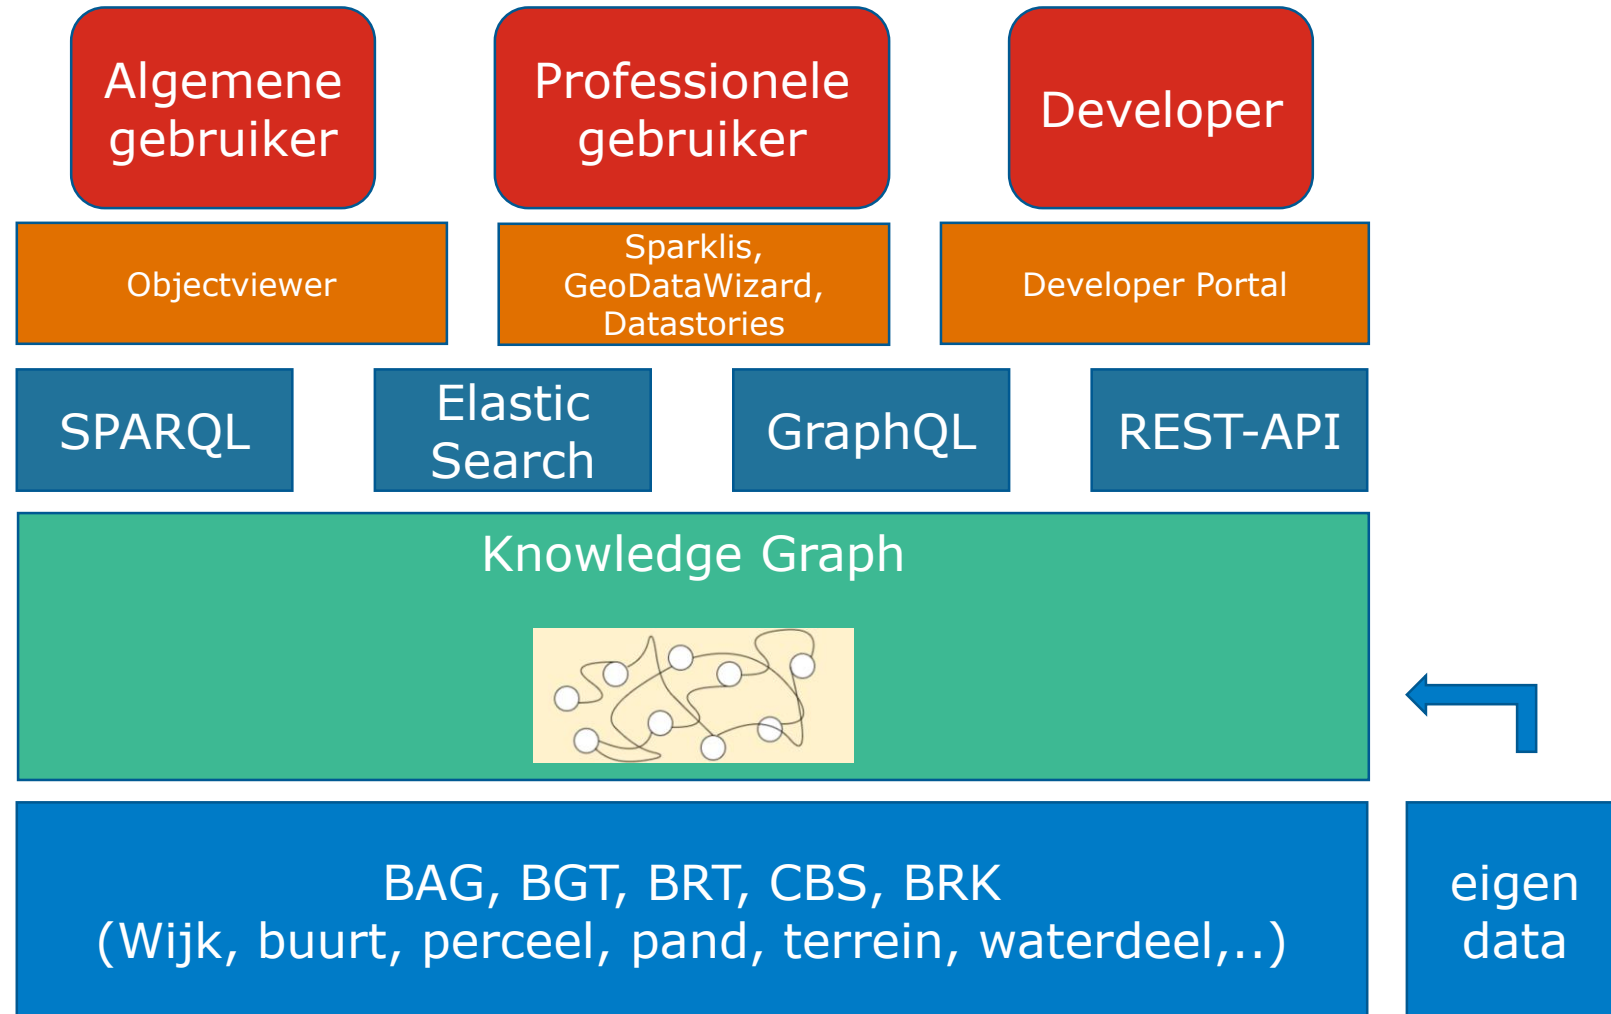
Algemene gebruiker

Professionele gebruiker

Developer

Objectviewer

Sparklis, GeoDataWizard, Datastories

Developer Portal

SPARQL

Elastic Search

GraphQL

REST-API

Knowledge Graph

BAG, BGT, BRT, CBS, BRK
(Wijk, buurt, perceel, pand, terrein, waterdeel,..)

eigen data